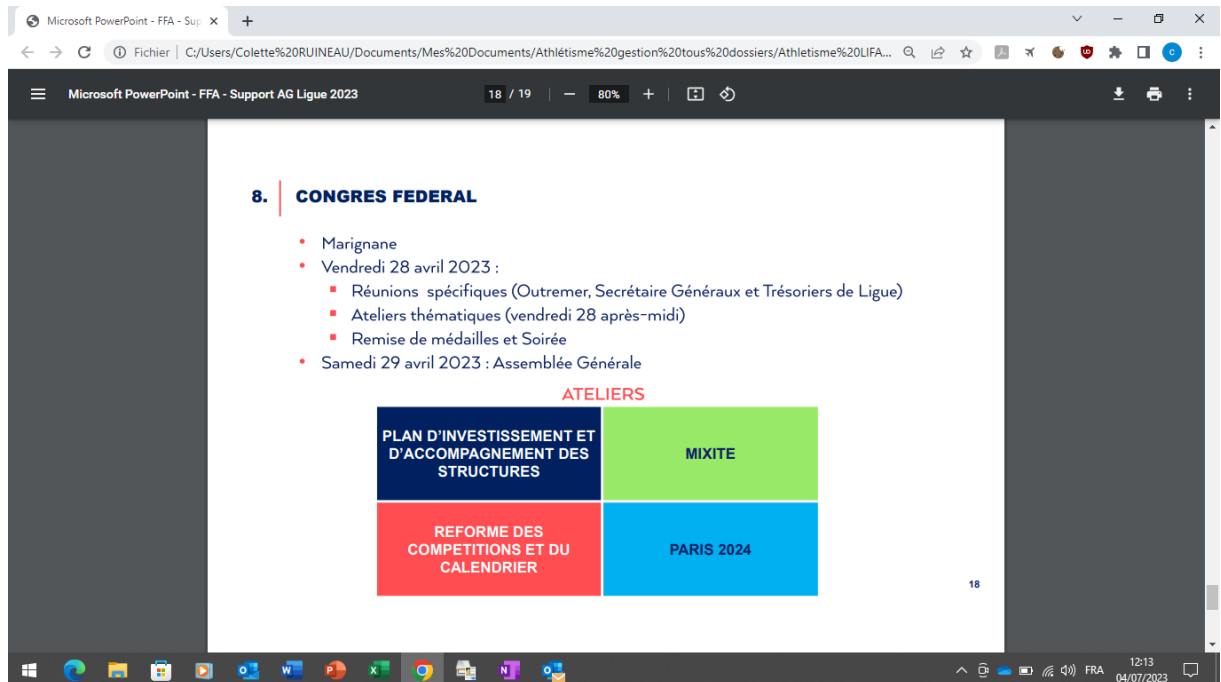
Microsoft PowerPoint - FFA - Sup ×

Fichier | C:/Users/Colette%20RUINEAU/Documents/Mes%20Documents/Athlétisme%20gestion%20tous%20dossiers/Athletisme%20LIFA...

Microsoft PowerPoint - FFA - Support AG Ligue 2023

18 / 19 | — 80% +

8. CONGRES FEDERAL

- Marignane
- Vendredi 28 avril 2023 :
  - Réunions spécifiques (Outremer, Secrétaire Généraux et Trésoriers de Ligue)
  - Ateliers thématiques (vendredi 28 après-midi)
  - Remise de médailles et Soirée
- Samedi 29 avril 2023 : Assemblée Générale

ATELIERS

| PLAN D'INVESTISSEMENT ET D'ACCOMPAGNEMENT DES STRUCTURES | MIXITE |
|---|---|
| REFORME DES COMPETITIONS ET DU CALENDRIER | PARIS 2024 |

18

FRA 12:13 04/07/2023